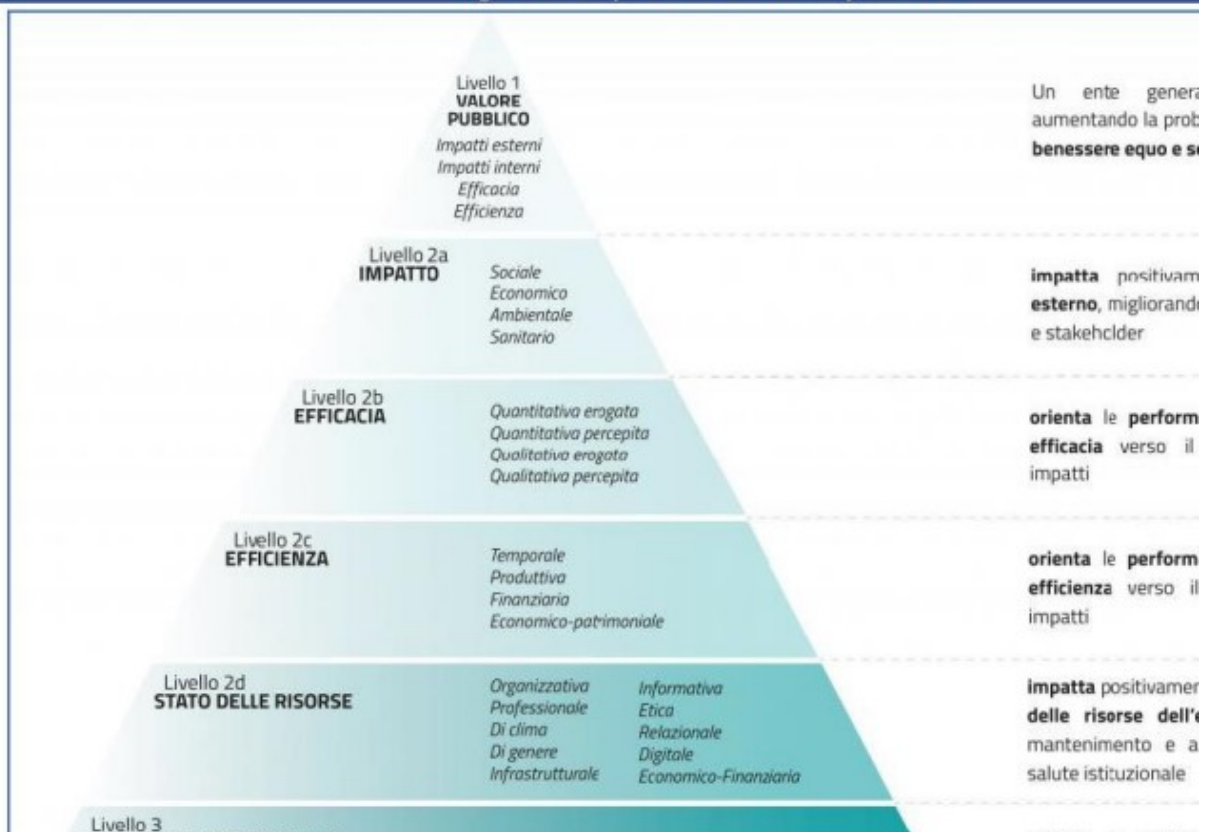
Livello 1
VALORE PUBBLICO
Impatti esterni
Impatti interni
Efficacia
Efficienza

Un ente genera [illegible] aumentando la prob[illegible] benessere equo e s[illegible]

Livello 2a
IMPATTO
Sociale
Economico
Ambientale
Sanitario

impatta positivam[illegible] esterno, migliorand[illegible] e stakehclder

Livello 2b
EFFICACIA
Quantitativa erogata
Quantitativa percepita
Qualitativa erogata
Qualitativa percepita

orienta le perform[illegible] efficacia verso il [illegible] impatti

Livello 2c
EFFICIENZA
Temporale
Produttiva
Finanziaria
Economico-patrimoniale

orienta le perform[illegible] efficienza verso il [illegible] impatti

Livello 2d
STATO DELLE RISORSE
Organizzativa
Professionale
Di clima
Di genere
Infrastrutturale
Informativa
Etica
Relazionale
Digitale
Economico-Finanziaria

impatta positivamen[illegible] delle risorse dell'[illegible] mantenimento e a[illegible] salute istituzionale

Livello 3